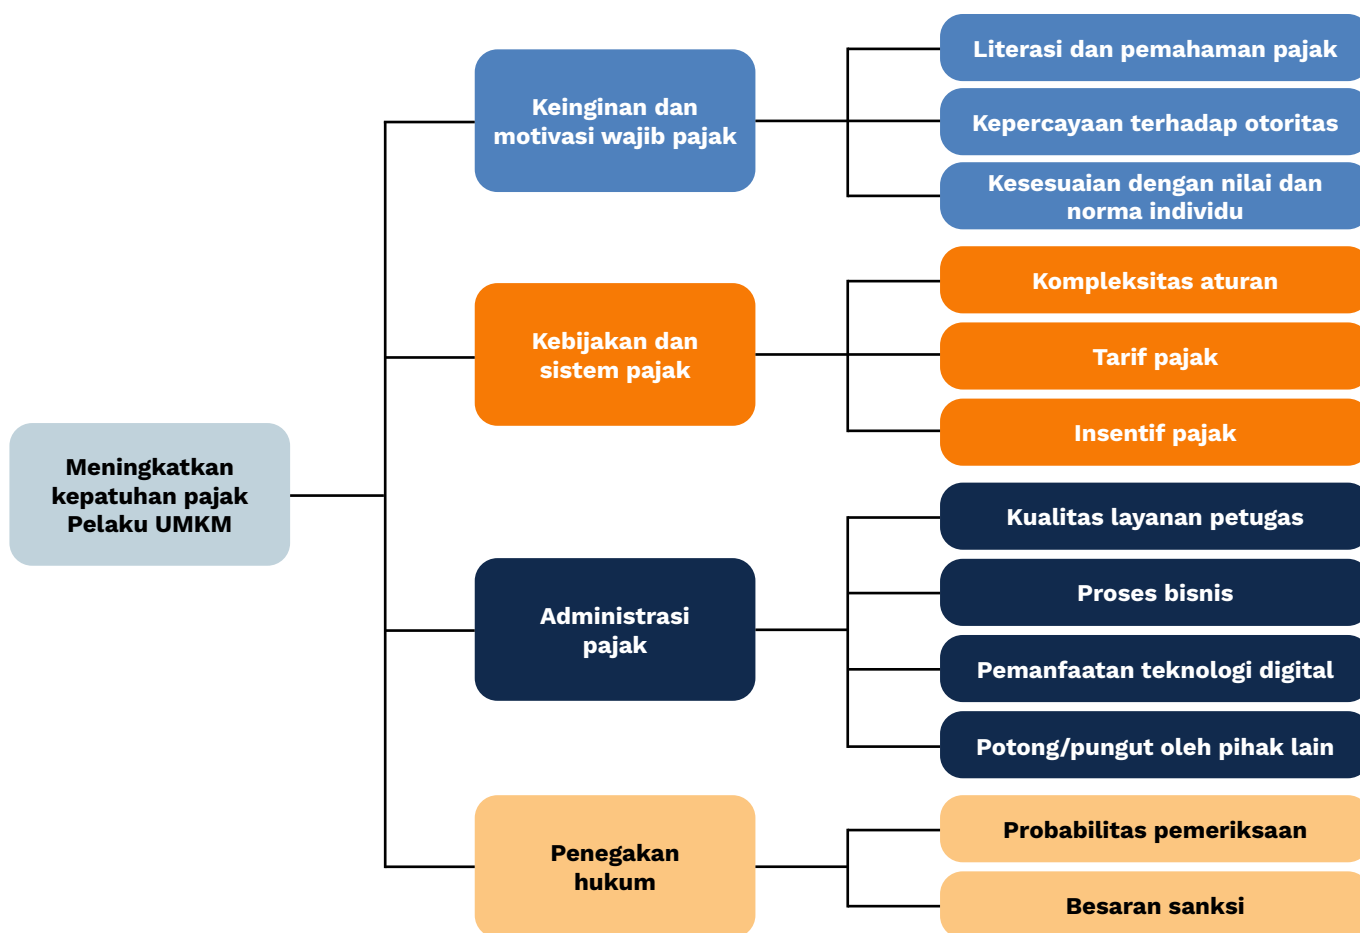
Meningkatkan kepatuhan pajak Pelaku UMKM

Keinginan dan motivasi wajib pajak

Literasi dan pemahaman pajak

Kepercayaan terhadap otoritas

Kesesuaian dengan nilai dan norma individu

Kebijakan dan sistem pajak

Kompleksitas aturan

Tarif pajak

Insentif pajak

Administrasi pajak

Kualitas layanan petugas

Proses bisnis

Pemanfaatan teknologi digital

Potong/pungut oleh pihak lain

Penegakan hukum

Probabilitas pemeriksaan

Besaran sanksi